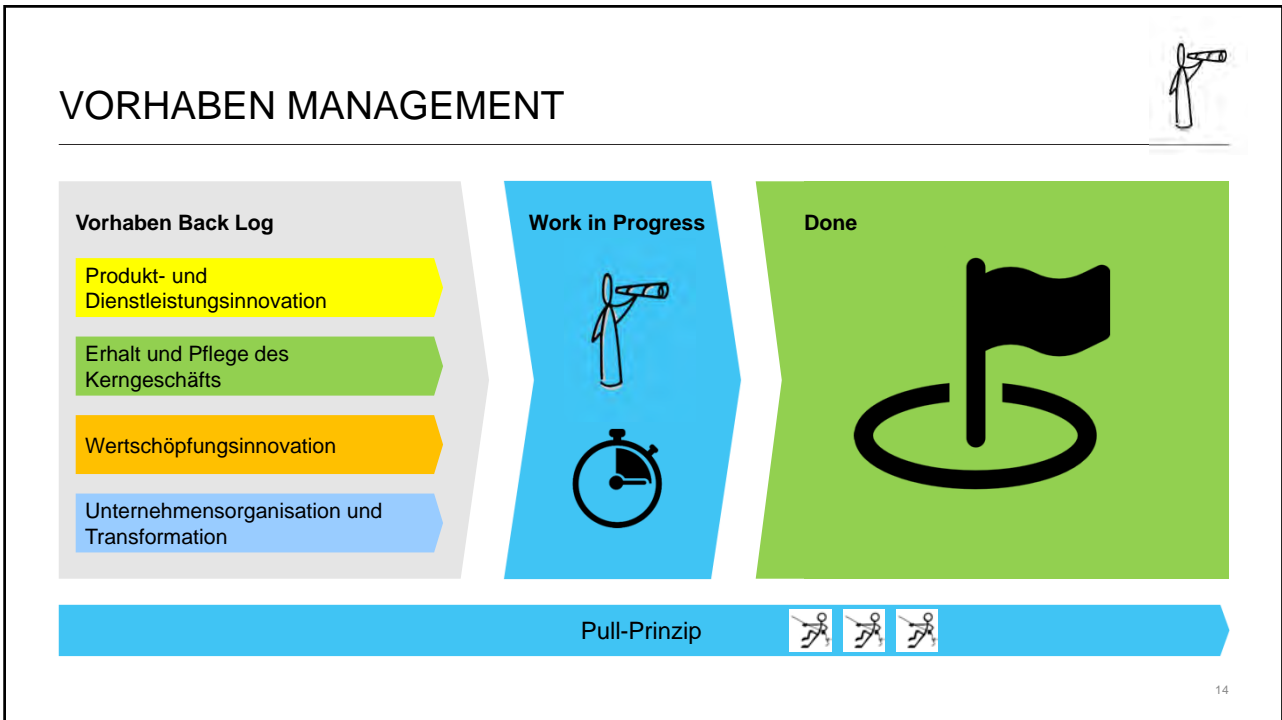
VORHABEN MANAGEMENT

Vorhaben Back Log

Produkt- und Dienstleistungsinnovation

Erhalt und Pflege des Kerngeschäfts

Wertschöpfungsinnovation

Unternehmensorganisation und Transformation

Work in Progress

Done

Pull-Prinzip

14